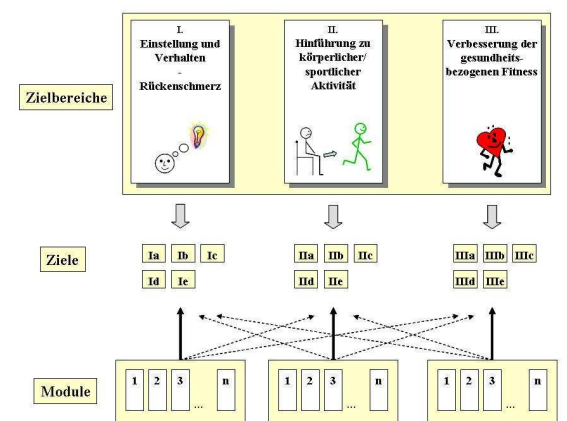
Zielbereiche

I.
Einstellung und Verhalten
-
Rückenschmerz

II.
Hinführung zu körperlicher/ sportlicher Aktivität

III.
Verbesserung der gesundheitsbezogenen Fitness

Ziele

Ia Ib Ic
Id Ie

IIa IIb IIc
IId IIe

IIIa IIIb IIIc
IIId IIIe

Module

1 2 3 ... n

1 2 3 ... n

1 2 3 ... n